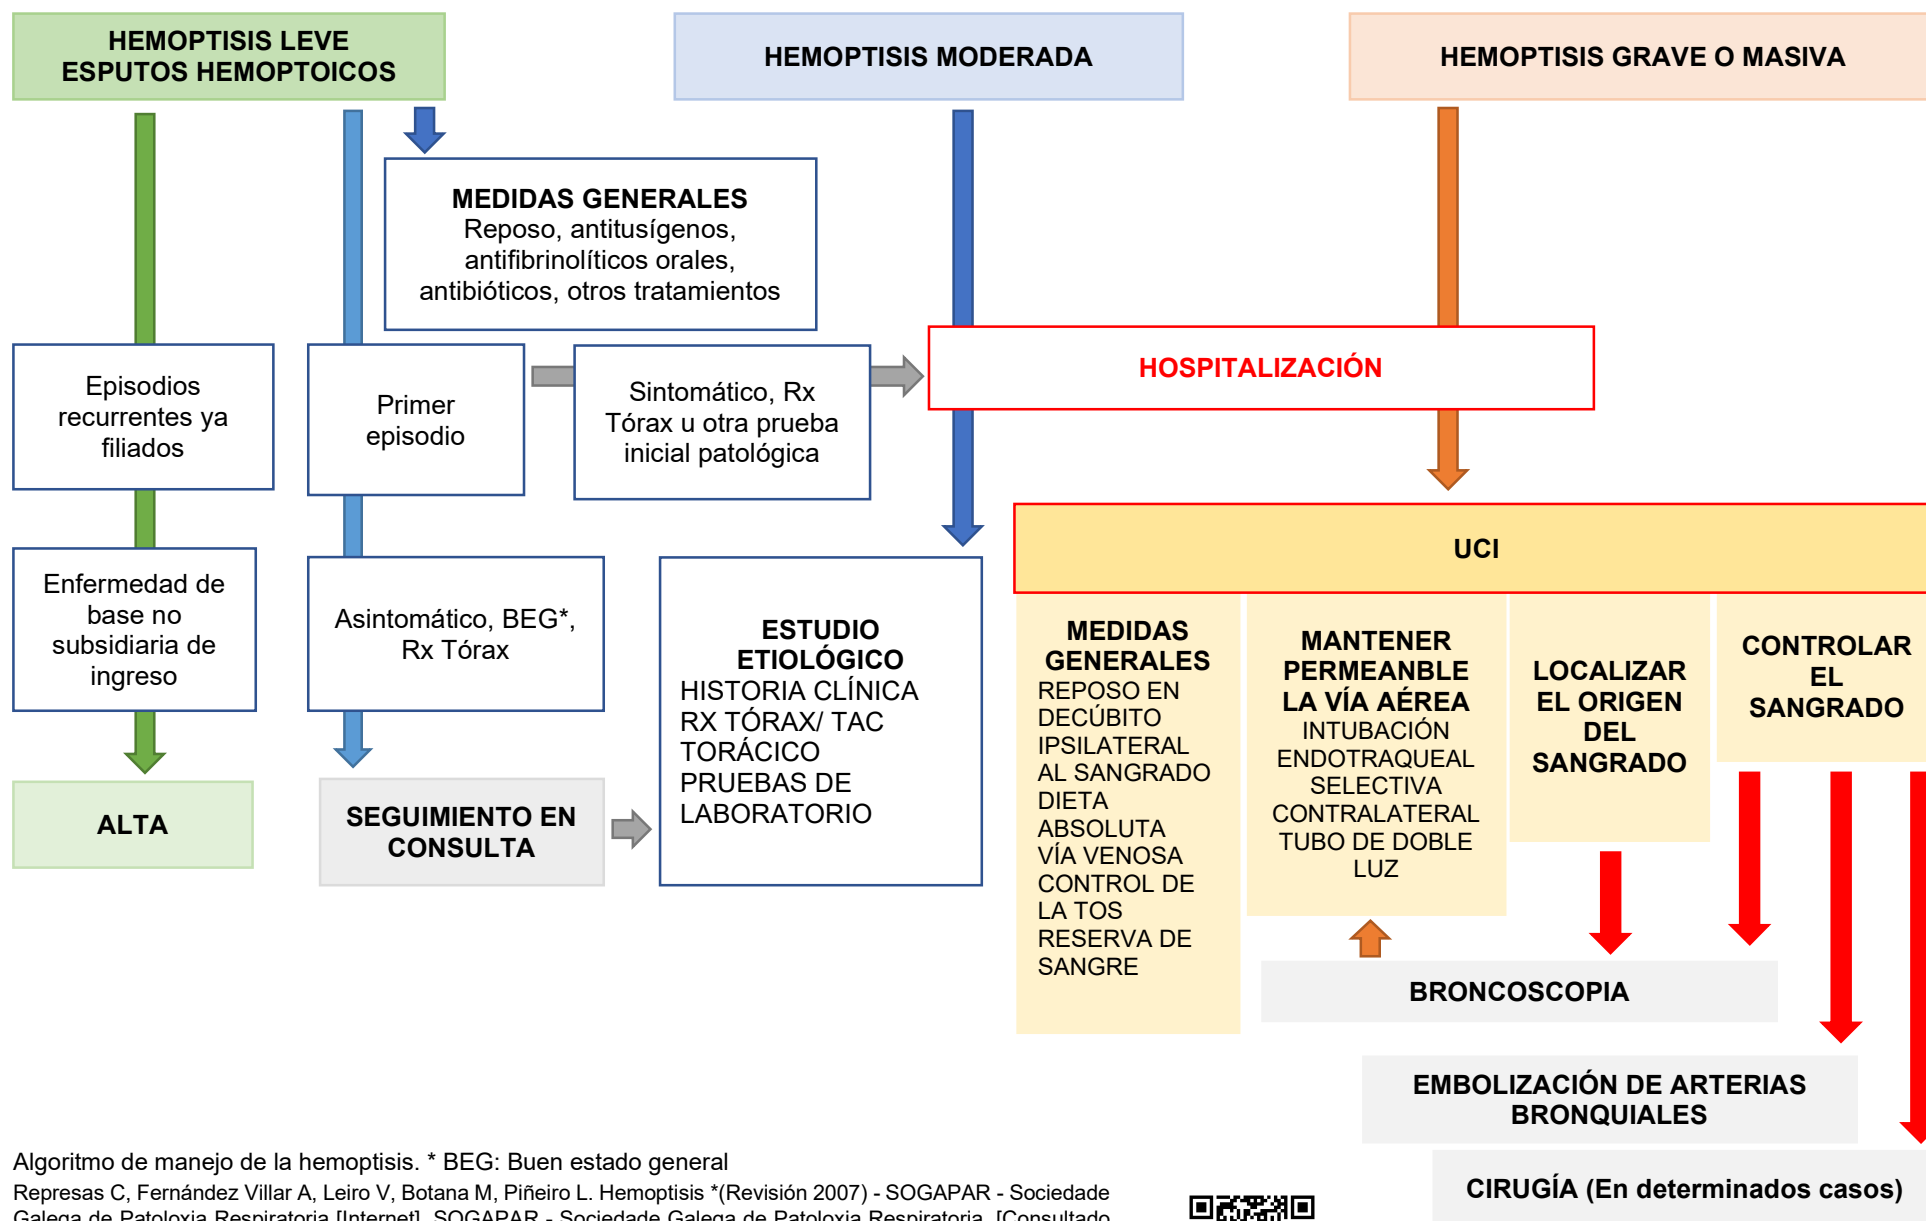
HEMOPTISIS LEVE
ESPUTOS HEMOPTOICOS

HEMOPTISIS MODERADA

HEMOPTISIS GRAVE O MASIVA

MEDIDAS GENERALES
Reposo, antitusígenos, antifibrinolíticos orales, antibióticos, otros tratamientos

Episodios recurrentes ya filiados

Primer episodio

Sintomático, Rx Tórax u otra prueba inicial patológica

HOSPITALIZACIÓN

UCI

Enfermedad de base no subsidiaria de ingreso

Asintomático, BEG*, Rx Tórax

ESTUDIO ETIOLÓGICO
HISTORIA CLÍNICA
RX TÓRAX/ TAC TORÁCICO
PRUEBAS DE LABORATORIO

MEDIDAS GENERALES
REPOSO EN DECÚBITO IPSILATERAL AL SANGRADO
DIETA ABSOLUTA
VÍA VENOSA
CONTROL DE LA TOS
RESERVA DE SANGRE

MANTENER PERMEANBLE LA VÍA AÉREA
INTUBACIÓN ENDOTRAQUEAL SELECTIVA CONTRALATERAL
TUBO DE DOBLE LUZ

LOCALIZAR EL ORIGEN DEL SANGRADO

CONTROLAR EL SANGRADO

ALTA

SEGUIMIENTO EN CONSULTA

BRONCOSCOPIA

EMBOLIZACIÓN DE ARTERIAS BRONQUIALES

CIRUGÍA (En determinados casos)

Algoritmo de manejo de la hemoptisis. * BEG: Buen estado general
Represas C, Fernández Villar A, Leiro V, Botana M, Piñeiro L. Hemoptisis *(Revisión 2007) - SOGAPAR - Sociedade Galega de Patoloxia Respiratoria [Internet]. SOGAPAR - Sociedade Galega de Patoloxia Respiratoria. [Consultado